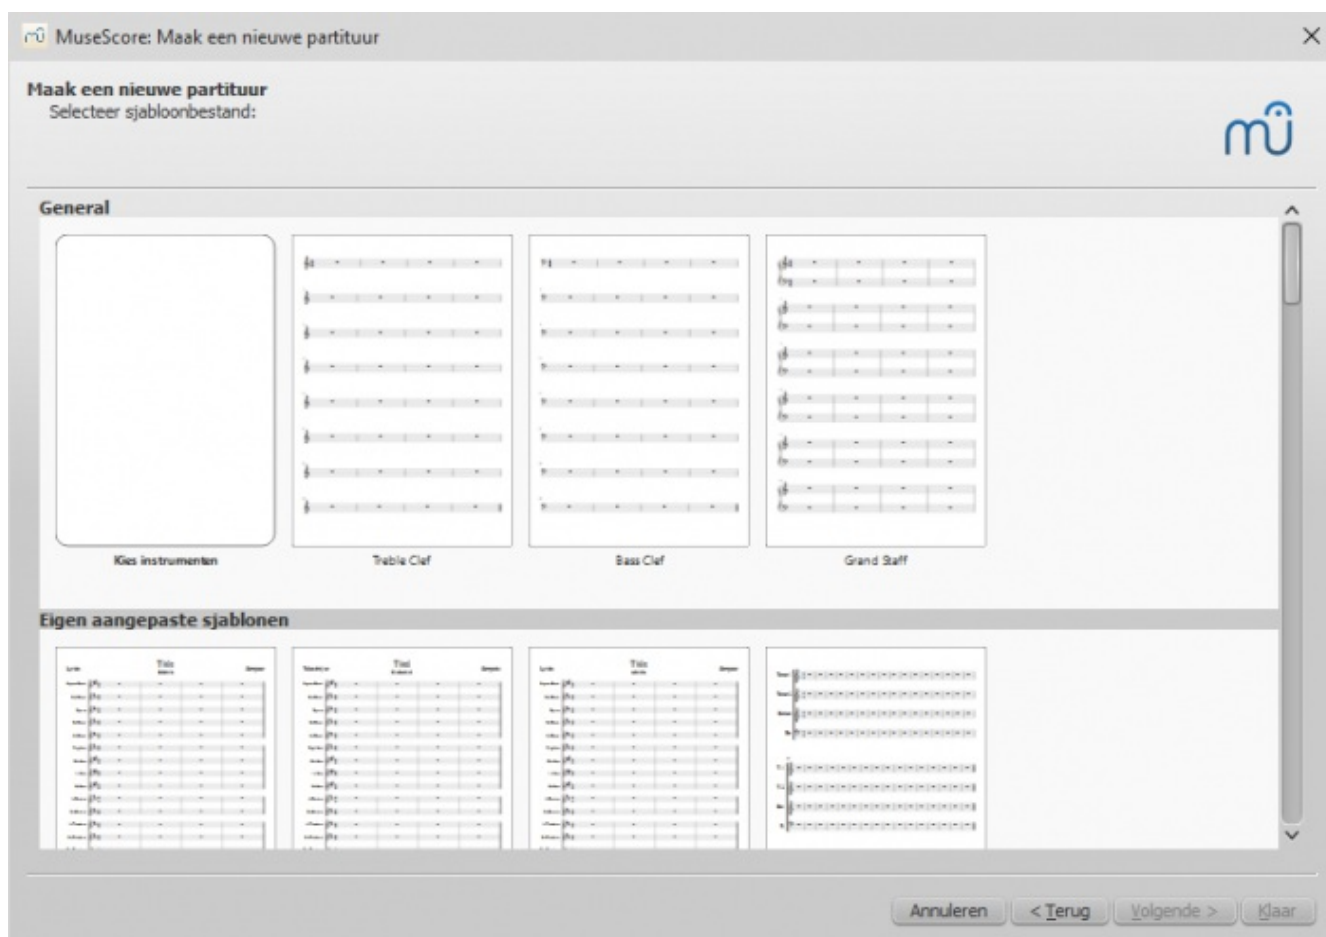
MuseScore: Maak een nieuwe partituur

Maak een nieuwe partituur
Selecteer sjabloonbestand:

General

Kies instrumenten

Treble Clef

Bass Clef

Grand Staff

Eigen aangepaste sjablonen

Title

Title

Title

Annuleren
< Terug
Volgende >
Klaar